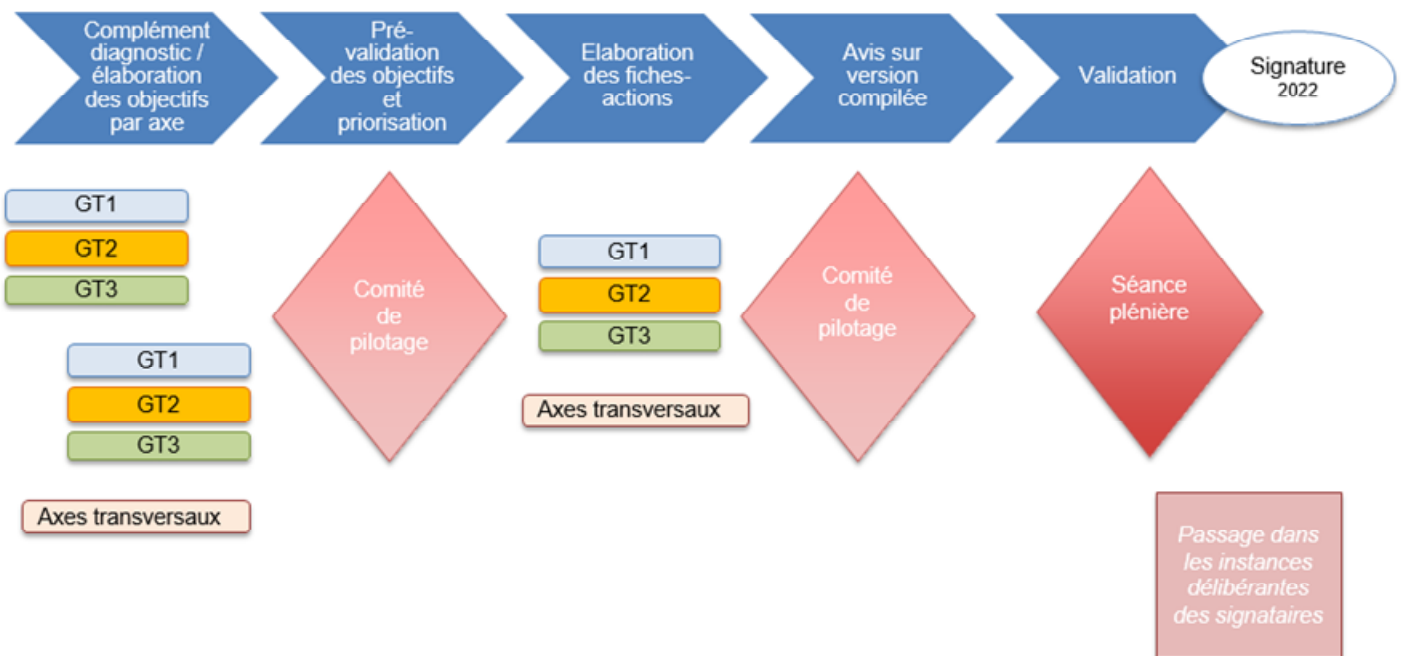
Complément diagnostic / élaboration des objectifs par axe

Pré-validation des objectifs et priorisation

Elaboration des fiches-actions

Avis sur version compilée

Validation

Signature 2022

GT1
GT2
GT3

GT1
GT2
GT3

Axes transversaux

Comité de pilotage

GT1
GT2
GT3

Axes transversaux

Comité de pilotage

Séance plénière

Passage dans les instances délibérantes des signataires